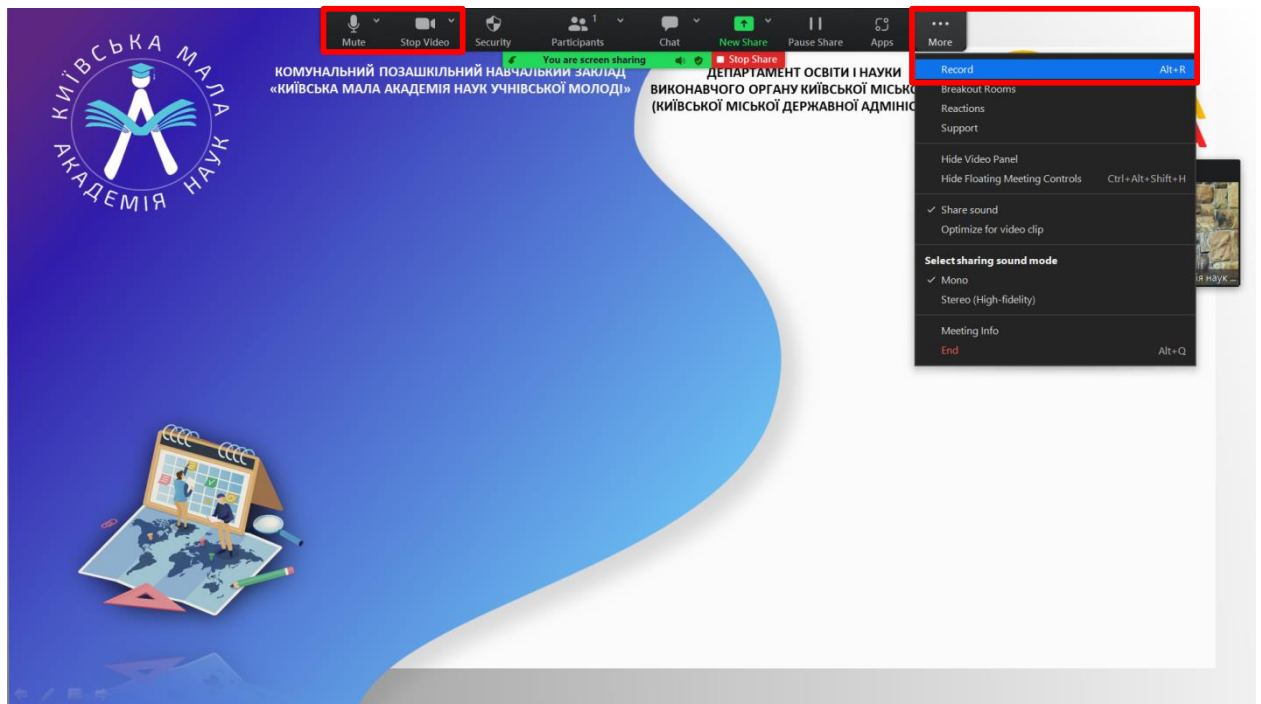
КИЇВСЬКА МАЛА АКАДЕМІЯ НАУК

Mute Stop Video Security Participants 1 Chat New Share Pause Share Apps More

You are screen sharing Stop Share

КОМУНАЛЬНИЙ ПОЗАШКІЛЬНИЙ НАВЧАЛЬНИЙ ЗАКЛАД «КИЇВСЬКА МАЛА АКАДЕМІЯ НАУК УЧНІВСЬКОЇ МОЛОДІ»

ДЕПАРТАМЕНТ ОСВІТИ І НАУКИ ВИКОНАВЧОГО ОРГАНУ КИЇВСЬКОЇ МІСЬК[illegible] (КИЇВСЬКОЇ МІСЬКОЇ ДЕРЖАВНОЇ АДМІНІС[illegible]

Record Alt+R
Breakout Rooms
Reactions
Support
Hide Video Panel
Hide Floating Meeting Controls Ctrl+Alt+Shift+H
Share sound
Optimize for video clip
Select sharing sound mode
Mono
Stereo (High-fidelity)
Meeting Info
End Alt+Q

я наук